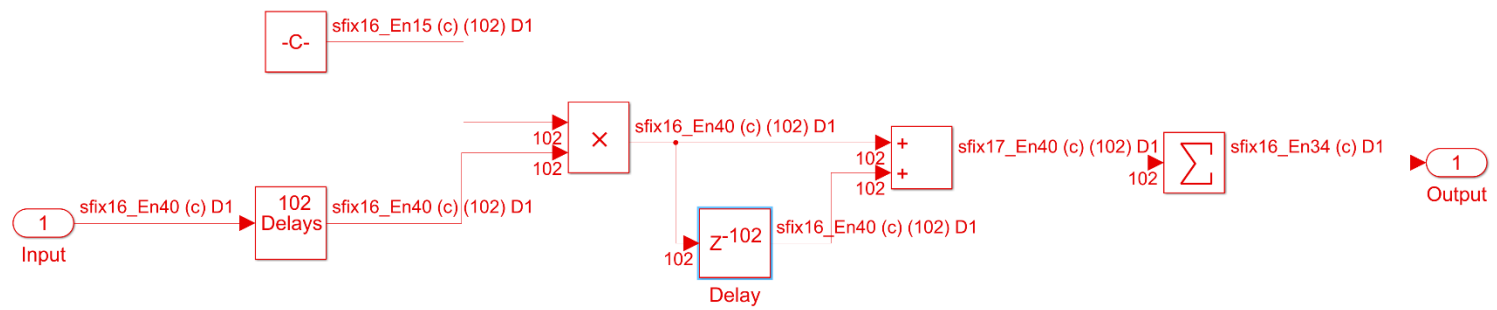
-C-
sfix16_En15 (c) (102) D1

102
102
×
sfix16_En40 (c) (102) D1

+
+
102
102
sfix17_En40 (c) (102) D1

102
$\sum$
sfix16_En34 (c) D1

1
Output

1
Input
sfix16_En40 (c) D1

102
Delays
sfix16_En40 (c) (102) D1

102
$Z^{-102}$
sfix16_En40 (c) (102) D1
Delay